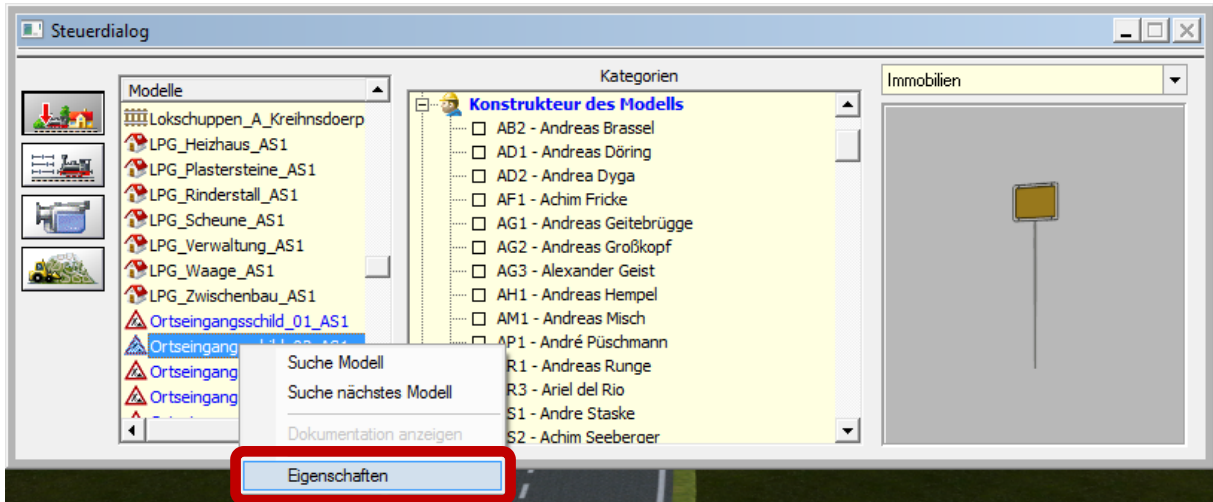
Steuerdialog

Modelle
Lokschuppen_A_Kreihnsdoerp
LPG_Heizhaus_AS1
LPG_Plastersteine_AS1
LPG_Rinderstall_AS1
LPG_Scheune_AS1
LPG_Verwaltung_AS1
LPG_Waage_AS1
LPG_Zwischenbau_AS1
Ortseingangsschild_01_AS1
Ortseingang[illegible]
Ortseingang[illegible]
Ortseingang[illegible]

Kategorien
Konstrukteur des Modells
AB2 - Andreas Brassel
AD1 - Andreas Döring
AD2 - Andrea Dyga
AF1 - Achim Fricke
AG1 - Andreas Geitebrügge
AG2 - Andreas Großkopf
AG3 - Alexander Geist
AH1 - Andreas Hempel
AM1 - Andreas Misch
AP1 - André Püschmann
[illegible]R1 - Andreas Runge
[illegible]R3 - Ariel del Rio
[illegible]S1 - Andre Staske
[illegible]S2 - Achim Seeberger

Suche Modell
Suche nächstes Modell
Dokumentation anzeigen
Eigenschaften

Immobilien